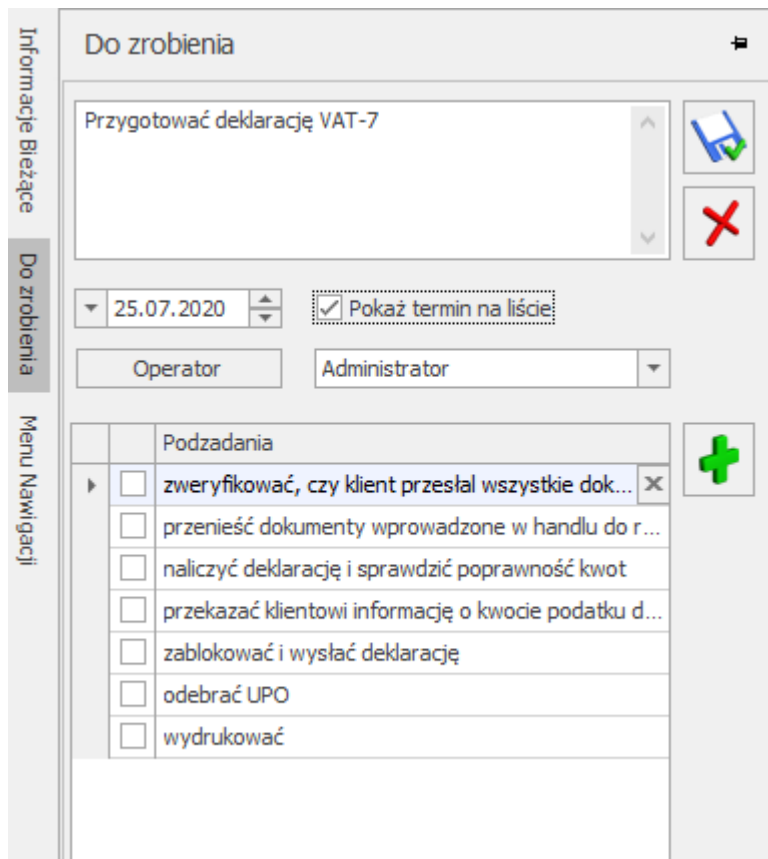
Informacje Bieżące

Do zrobienia

Menu Nawigacji

Do zrobienia

Przygotować deklarację VAT-7

25.07.2020

Pokaż termin na liście

Operator

Administrator

| | | Podzadania |
|---|---|---|
| | | zweryfikować, czy klient przesłał wszystkie dok... |
| | | przenieść dokumenty wprowadzone w handlu do r... |
| | | naliczyć deklarację i sprawdzić poprawność kwot |
| | | przekazać klientowi informację o kwocie podatku d... |
| | | zablokować i wysłać deklarację |
| | | odebrać UPO |
| | | wydrukować |